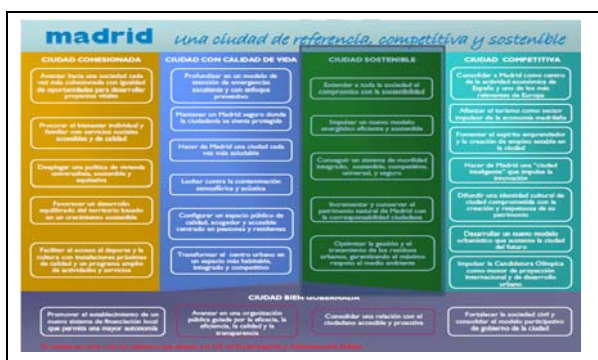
madrid una ciudad de referencia, competitiva y sostenible

CIUDAD COHESIONADA

Avanzar hacia una sociedad cada vez más cohesionada con igualdad de oportunidades para desarrollar proyectos vitales

Procurar el bienestar individual y familiar con servicios sociales accesibles y de calidad

Desplegar una política de vivienda universalista, sostenible y equitativa

Favorecer un desarrollo equilibrado del territorio basado en un crecimiento sostenible

Facilitar el acceso al deporte y la cultura con instalaciones próximas de calidad y un programa amplio de actividades y servicios

CIUDAD CON CALIDAD DE VIDA

Profundizar en un modelo de atención de emergencias excelente y con enfoque preventivo

Mantener un Madrid seguro donde la ciudadanía se siente protegida

Hacer de Madrid una ciudad cada vez más saludable

Luchar contra la contaminación atmosférica y acústica

Configurar un espacio público de calidad, acogedor y accesible centrado en personas y residentes

Transformar el centro urbano en un espacio más habitable, integrado y competitivo

CIUDAD SOSTENIBLE

Extender a toda la sociedad el compromiso con la sostenibilidad

Impulsar un nuevo modelo energético eficiente y sostenible

Conseguir un sistema de movilidad integrado, sostenible, competitivo, universal y seguro

Incrementar y conservar el patrimonio natural de Madrid con la corresponsabilidad ciudadana

Optimizar la gestión y el tratamiento de los residuos urbanos, generando el mínimo impacto al medio ambiente

CIUDAD COMPETITIVA

Consolidar a Madrid como centro de la actividad económica de España y uno de los más relevantes de Europa

Afianzar el turismo como sector impulsor de la economía madrileña

Fomentar el espíritu emprendedor y la creación de empleo estable en la ciudad

Hacer de Madrid una "ciudad inteligente" que impulsa la innovación

Difundir una identidad cultural de ciudad comprometida con la creación y riqueza de su patrimonio

Desarrollar un nuevo modelo urbanístico que sustente la ciudad del futuro

Impulsar la Candidatura Olímpica como motor de proyección internacional y de desarrollo urbano

CIUDAD BIEN GOBERNADA

Promover el establecimiento de un nuevo sistema de financiación local que permita una mayor autonomía

Avanzar en una organización pública guiada por la eficacia, la eficiencia, la calidad y la transparencia

Consolidar una relación con el ciudadano accesible y proactiva

Fortalecer la sociedad civil y consolidar el modelo participativo de gobierno de la ciudad

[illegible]